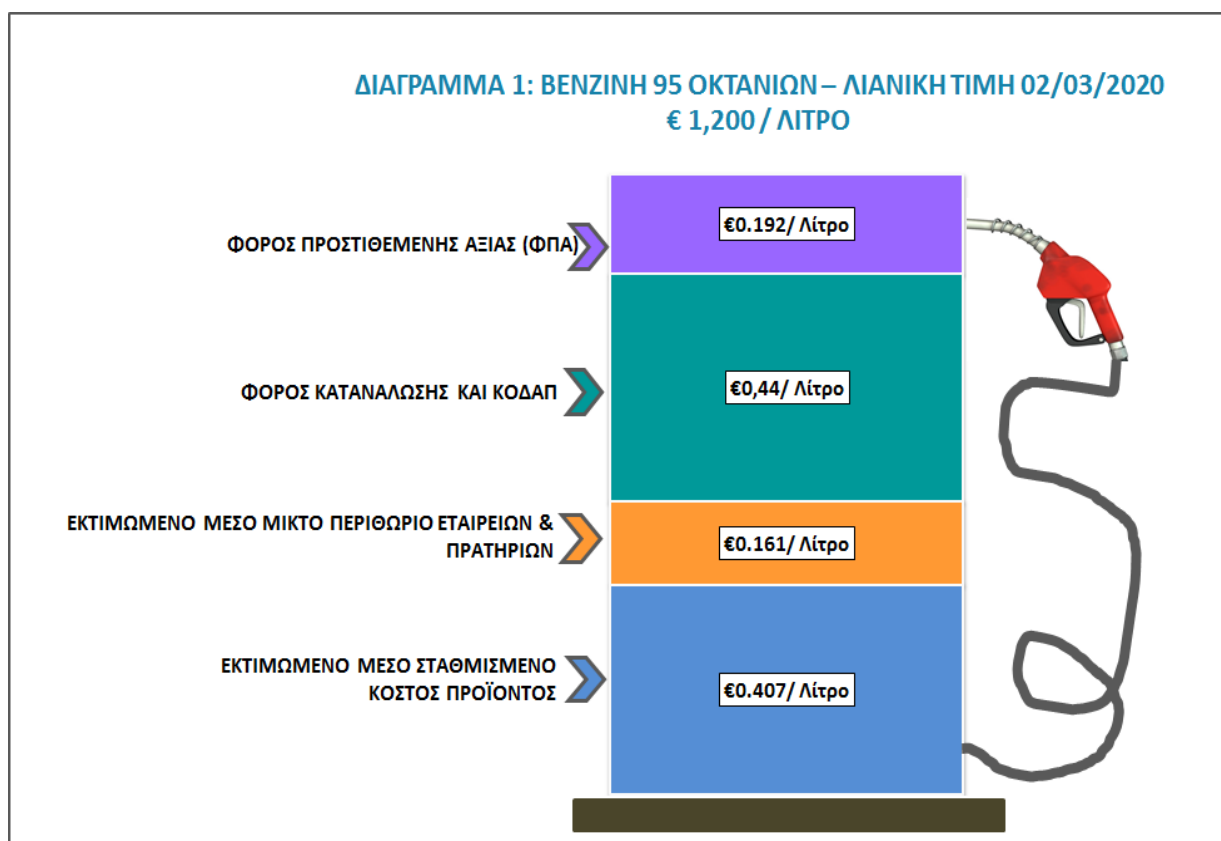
ΔΙΑΓΡΑΜΜΑ 1: ΒΕΝΖΙΝΗ 95 ΟΚΤΑΝΙΩΝ – ΛΙΑΝΙΚΗ ΤΙΜΗ 02/03/2020
€ 1,200 / ΛΙΤΡΟ

ΦΟΡΟΣ ΠΡΟΣΤΙΘΕΜΕΝΗΣ ΑΞΙΑΣ (ΦΠΑ)

€0.192/ Λίτρο

ΦΟΡΟΣ ΚΑΤΑΝΑΛΩΣΗΣ ΚΑΙ ΚΟΔΑΠ

€0,44/ Λίτρο

ΕΚΤΙΜΩΜΕΝΟ ΜΕΣΟ ΜΙΚΤΟ ΠΕΡΙΘΩΡΙΟ ΕΤΑΙΡΕΙΩΝ & ΠΡΑΤΗΡΙΩΝ

€0.161/ Λίτρο

ΕΚΤΙΜΩΜΕΝΟ ΜΕΣΟ ΣΤΑΘΜΙΣΜΕΝΟ ΚΟΣΤΟΣ ΠΡΟΪΟΝΤΟΣ

€0.407/ Λίτρο